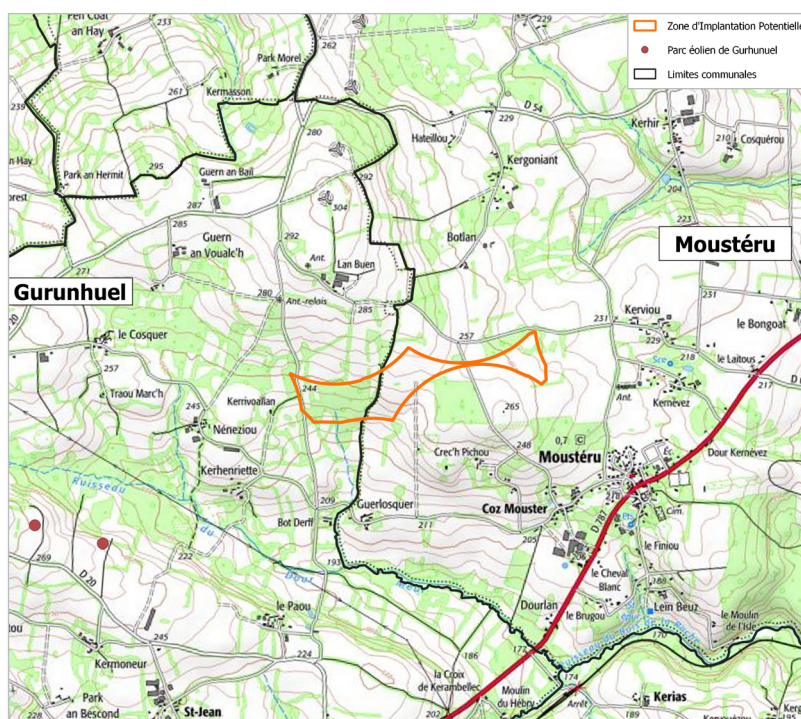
Zone d'Implantation Potentielle
Parc éolien de Gurhunuel
Limites communales

Pen Coat an Hay
233
Park Morel
262
229
239
261
Kermasson
280
Hateillou
229
D 54
Kerhir
210
Cosquérou
n Hay
Park an Hermit
295
Guern an Bail
292
Kergoniant
204
orest
287
304
223
285
Guern an Voualc'h
292
Ant.
Lan Buen
Botlan
Moustéru
271
Gurunhuel
280
Ant.-relais
231
Kerviou
285
le Bongoat
le Cosquer
257
231
257
224
218
le Laitous
Traou Marc'h
244
Sce
217
245
Kerrivoallan
265
Ant.
Kernevez
Néneziou
246
0,7
Moustéru
Crec'h Pichou
Dour Kernevez
Kerhenriette
Ruisseau du
209
Guerlosquer
Coz Mouster
Cim.
Bot Derff
211
205
D 787
le Finiou
269
222
D 20
193
le Cheval Blanc
188
le Paou
Dourlan
Lein Beuz
le Brugou
le Moulin de l'Isle
tou
245
170
172
Kermoneur
186
la Croix de Kerambellec
174
Park an Bescond
St-Jean
202
Moulin du Hébry
Arrêt
189
Kerias
228